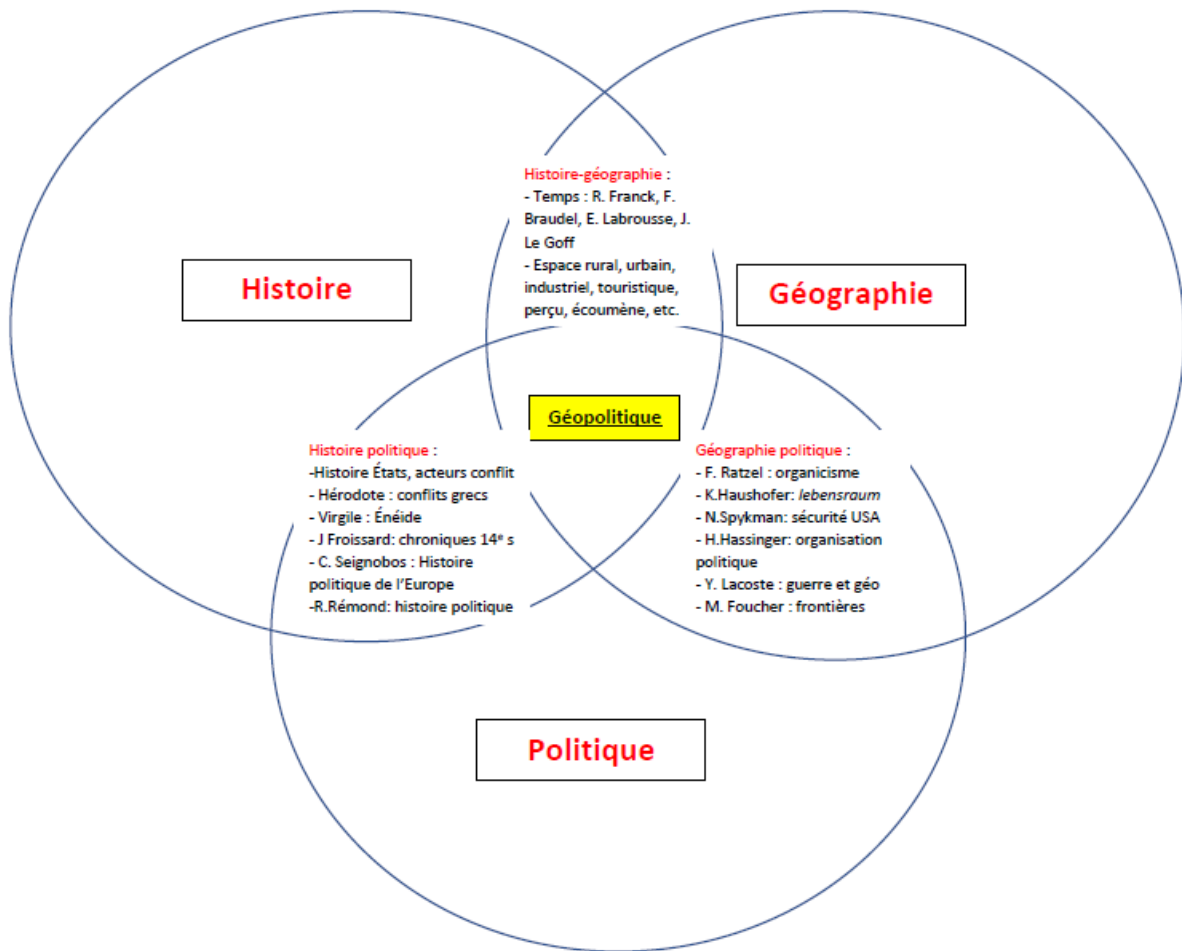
Histoire-géographie :
- Temps : R. Franck, F. Braudel, E. Labrousse, J. Le Goff
- Espace rural, urbain, industriel, touristique, perçu, écoumène, etc.

Histoire

Géographie

Géopolitique

Histoire politique :
-Histoire États, acteurs conflit
- Hérodote : conflits grecs
- Virgile : Énéide
- J Froissard: chroniques $14^e$ s
- C. Seignobos : Histoire politique de l'Europe
-R.Rémond: histoire politique

Géographie politique :
- F. Ratzel : organicisme
- K.Haushofer: lebensraum
- N.Spykman: sécurité USA
- H.Hassinger: organisation politique
- Y. Lacoste : guerre et géo
- M. Foucher : frontières

Politique